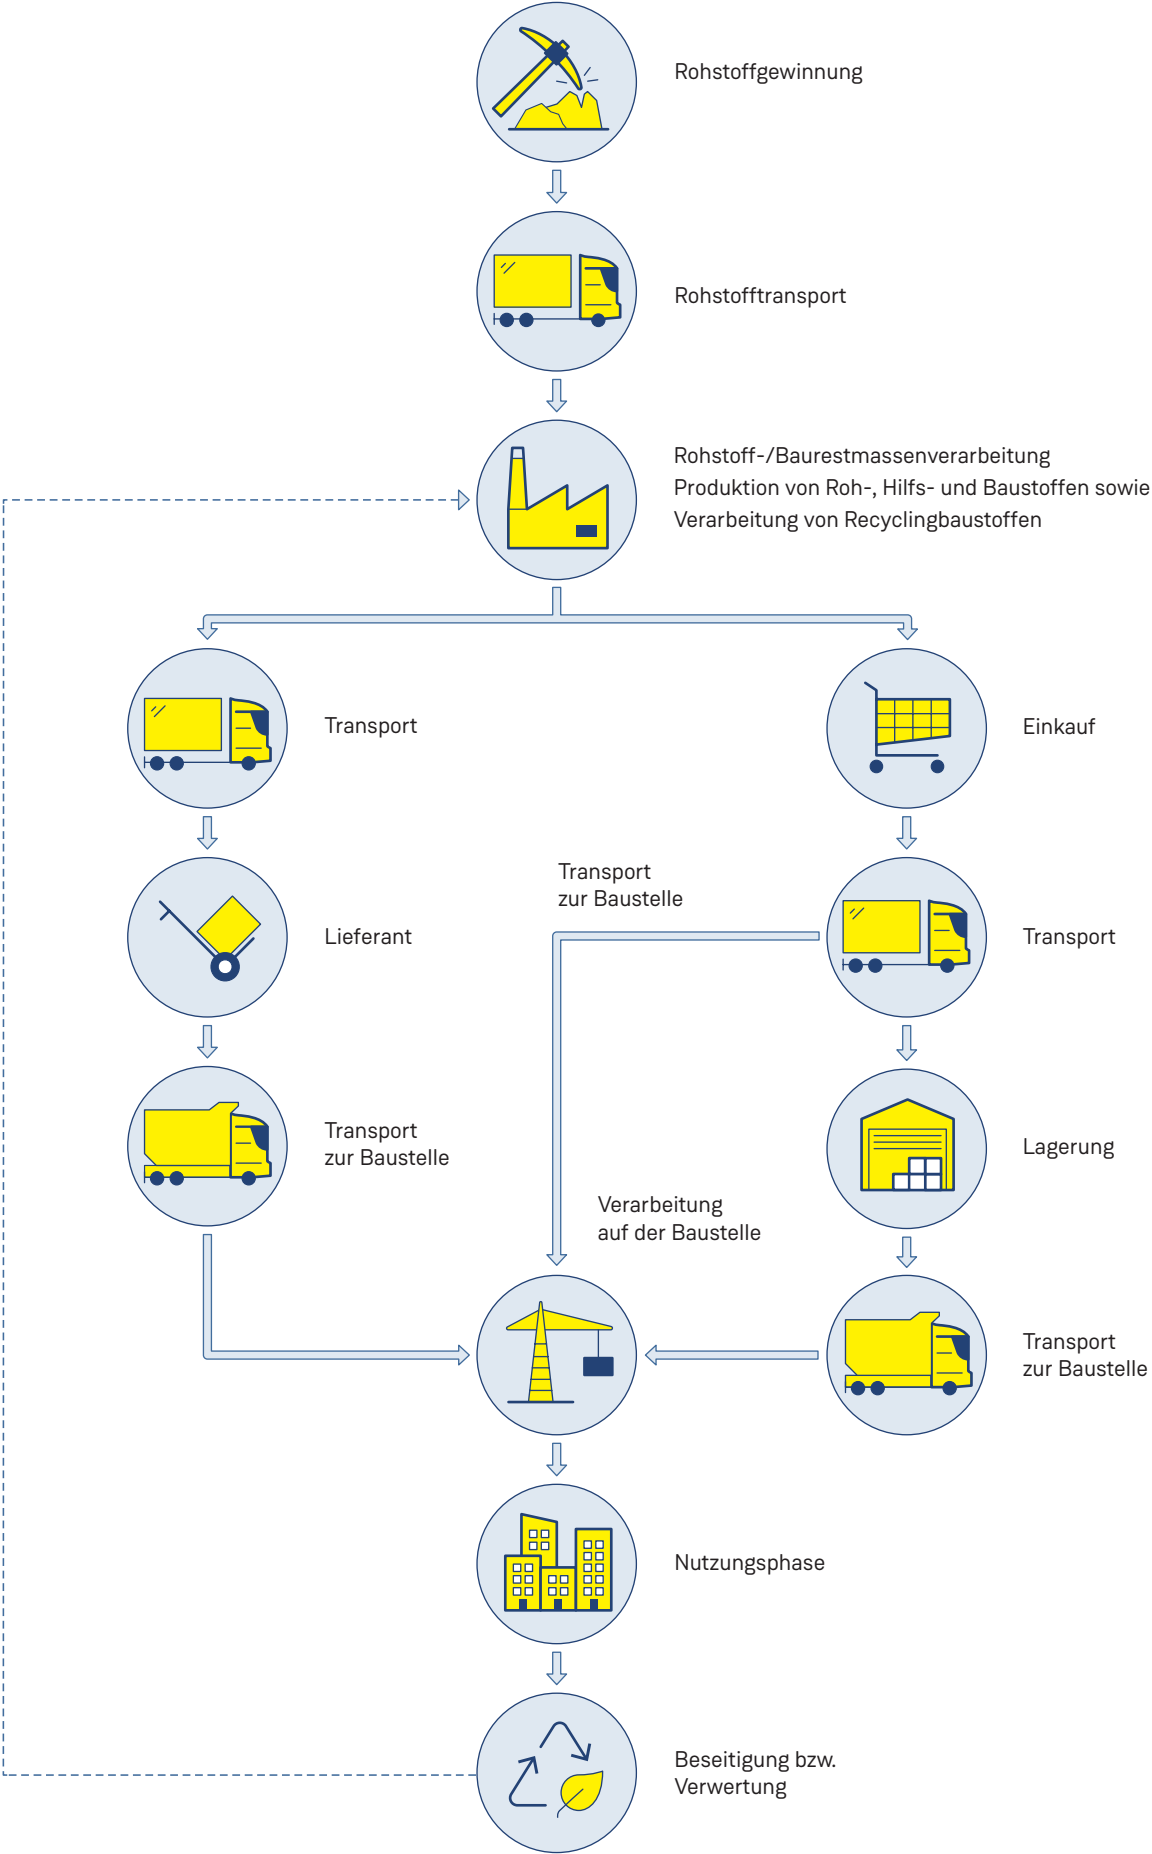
Rohstoffgewinnung

Rohstofftransport

Rohstoff-/Baurestmassenverarbeitung
Produktion von Roh-, Hilfs- und Baustoffen sowie
Verarbeitung von Recyclingbaustoffen

Transport

Einkauf

Transport
zur Baustelle

Lieferant

Transport

Transport
zur Baustelle

Lagerung

Verarbeitung
auf der Baustelle

Transport
zur Baustelle

Nutzungsphase

Beseitigung bzw.
Verwertung